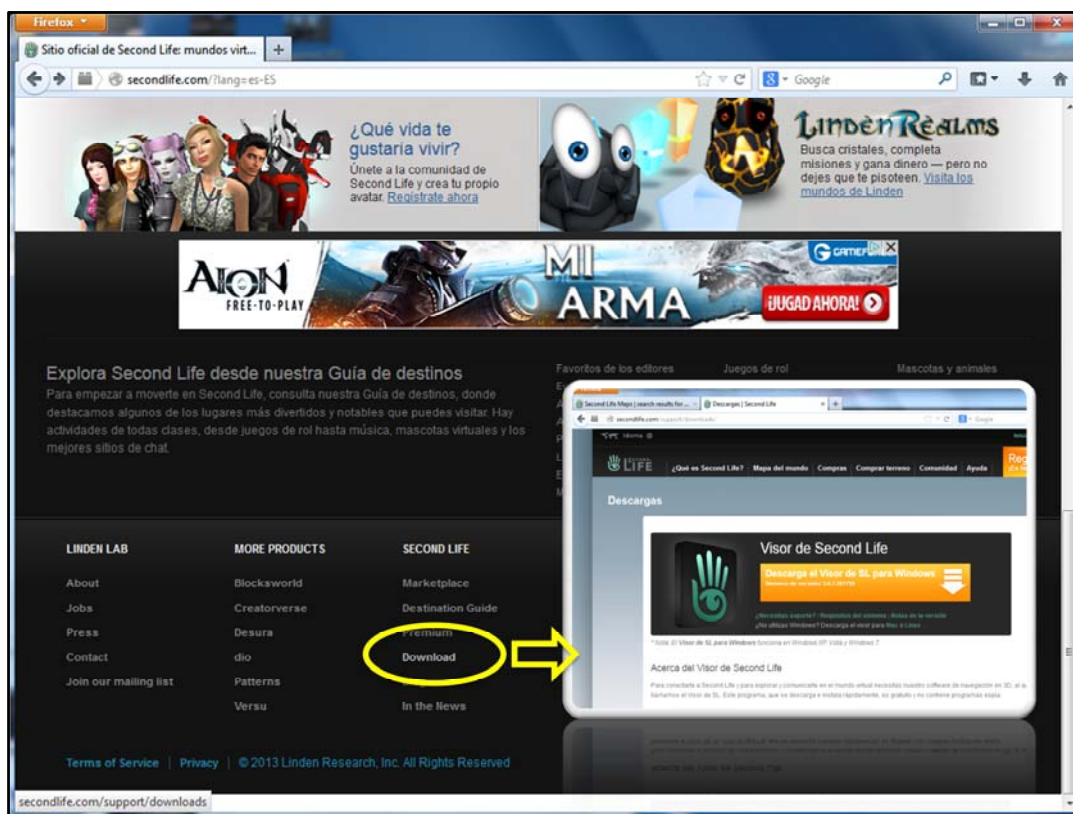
Firefox

Sitio oficial de Second Life: mundos virt...

secondlife.com/?lang=es-ES

Google

¿Qué vida te gustaría vivir?

Únete a la comunidad de Second Life y crea tu propio avatar. Regístrate ahora

Linden Realms

Busca cristales, completa misiones y gana dinero — pero no dejes que te pisoteen. Visita los mundos de Linden

AION FREE-TO-PLAY

MI ARMA

¡JUGAD AHORA!

Explora Second Life desde nuestra Guía de destinos

Para empezar a moverte en Second Life, consulta nuestra Guía de destinos, donde destacamos algunos de los lugares más divertidos y notables que puedes visitar. Hay actividades de todas clases, desde juegos de rol hasta música, mascotas virtuales y los mejores sitios de chat.

Favoritos de los editores

Juegos de rol

Mascotas y animales

Second Life Maps | search results for...

Descargas | Second Life

secondlife.com/support/downloads/

SECOND LIFE

¿Qué es Second Life?

Mapa del mundo

Compras

Comprar terreno

Comunidad

Ayuda

Descargas

Visor de Second Life

Descarga el Visor de SL para Windows

Acerca del Visor de Second Life

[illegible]

LINDEN LAB

About

Jobs

Press

Contact

Join our mailing list

MORE PRODUCTS

Blocksworld

Creatorverse

Desura

dio

Patterns

Versu

SECOND LIFE

Marketplace

Destination Guide

Premium

Download

In the News

Terms of Service | Privacy | © 2013 Linden Research, Inc. All Rights Reserved

secondlife.com/support/downloads